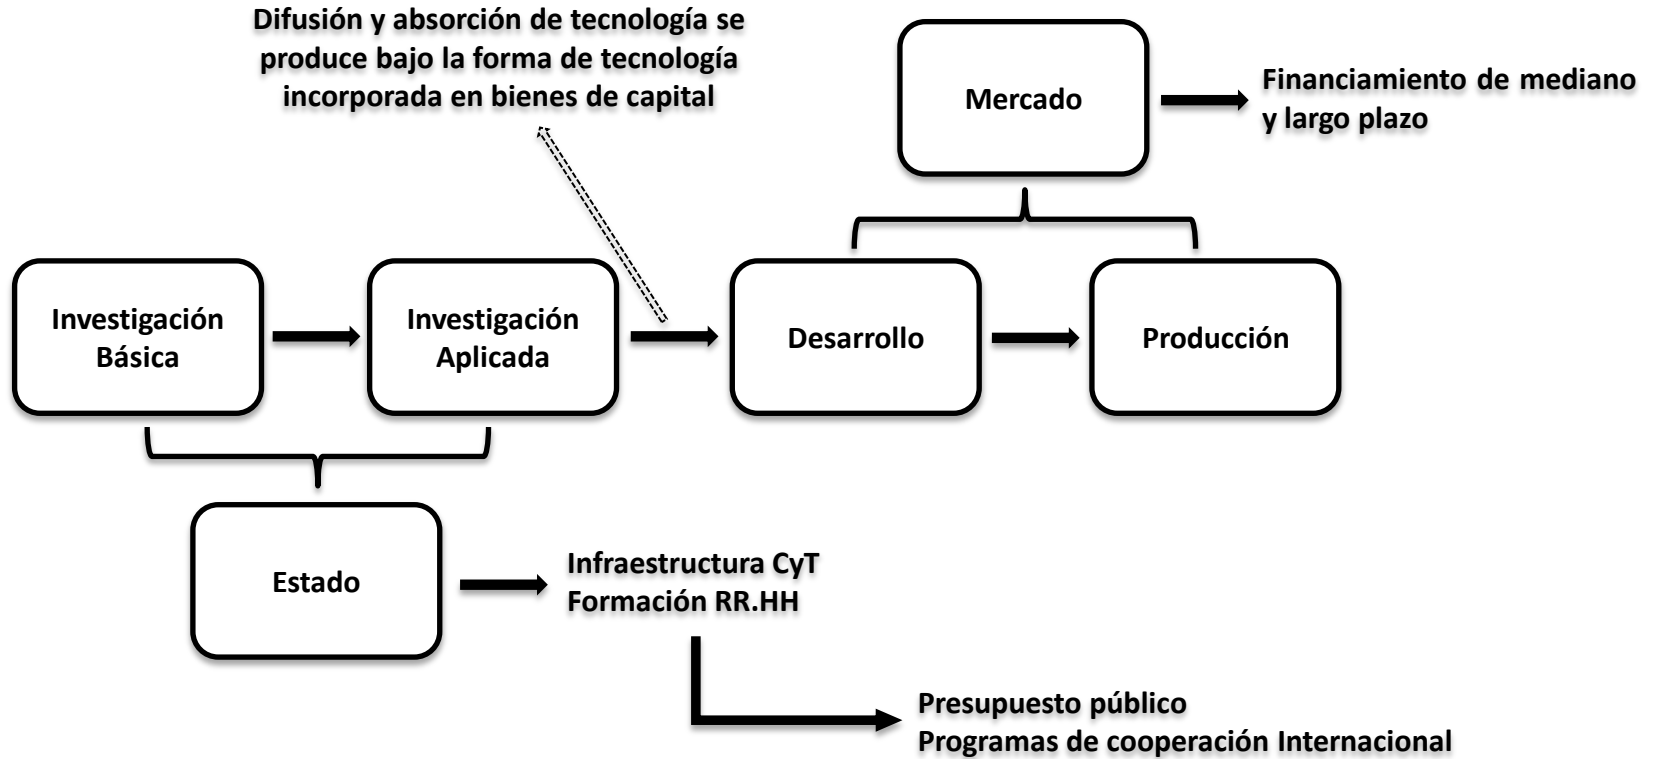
Difusión y absorción de tecnología se produce bajo la forma de tecnología incorporada en bienes de capital

Mercado

Financiamiento de mediano y largo plazo

Investigación Básica

Investigación Aplicada

Desarrollo

Producción

Estado

Infraestructura CyT
Formación RR.HH

Presupuesto público
Programas de cooperación Internacional